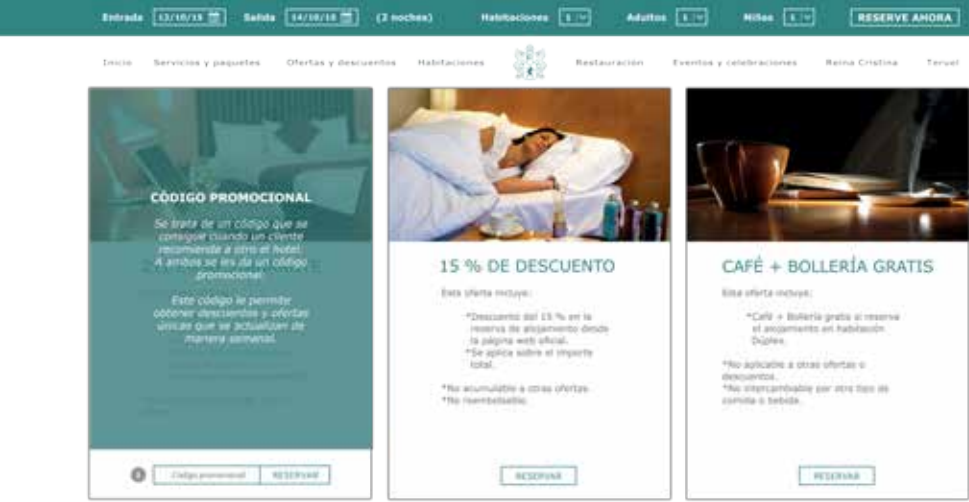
Entrada 12/10/16 Salida 14/10/16 (2 noches) Habitaciones 1 Adultos 1 Niños 1 RESERVE AHORA

Inicio Servicios y paquetes Ofertas y descuentos Habitaciones Restauración Eventos y celebraciones Reina Cristina Teruel

CÓDIGO PROMOCIONAL

Se trata de un código que se consigue cuando un cliente recomienda a otro el hotel. A ambos se les da un código promocional.

Este código le permite obtener descuentos y ofertas únicas que se actualizan de manera semanal.

Código promocional RESERVAR

15 % DE DESCUENTO

Esta oferta incluye:

*Descuento del 15 % en la reserva de alojamiento desde la página web oficial.
*Se aplica sobre el importe total.

*No acumulable a otras ofertas.
*No reembolsable.

RESERVAR

CAFÉ + BOLLERÍA GRATIS

Esta oferta incluye:

*Café + Bollería gratis si reserva el alojamiento en habitación Dúplex.

*No aplicable a otras ofertas o descuentos.
*No intercambiable por otro tipo de comida o bebida.

RESERVAR